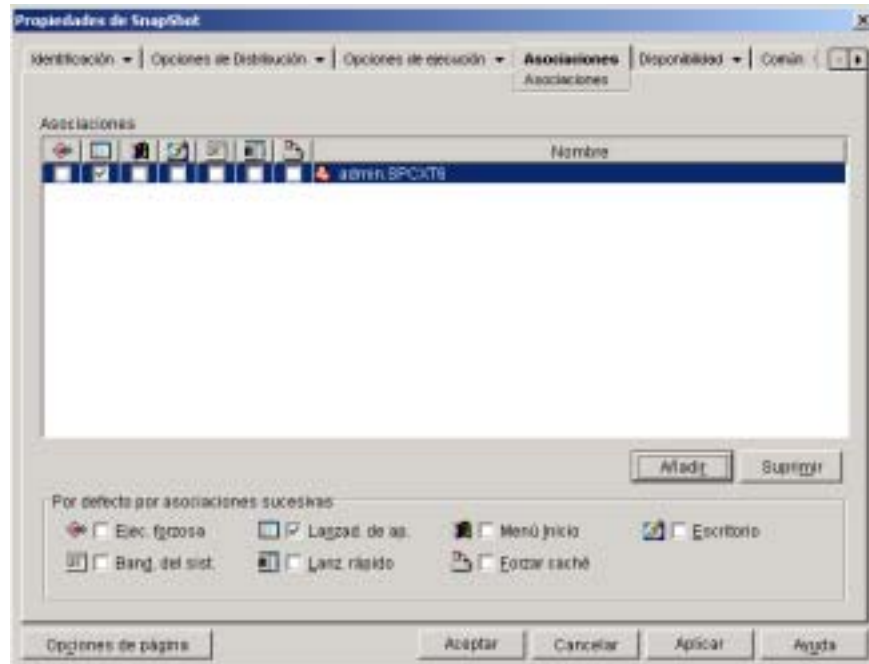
Propiedades de SnapShot

Identificación ▾ | Opciones de Distribución ▾ | Opciones de ejecución ▾ | Asociaciones | Disponibilidad ▾ | Común

Asociaciones

Asociaciones

| | | | | | | | Nombre |
|---|---|---|---|---|---|---|---|
| ☐ | ☑ | ☐ | ☐ | ☐ | ☐ | ☐ | admin.SPCXT6 |

Añadir Suprimir

Por defecto por asociaciones sucesivas

☐ Ejec. forzosa ☑ Lanzad. de ap. ☐ Menú Inicio ☐ Escritorio

☐ Band. del sist. ☐ Lanz. rápido ☐ Forzar caché

Opciones de página Aceptar Cancelar Aplicar Ayuda